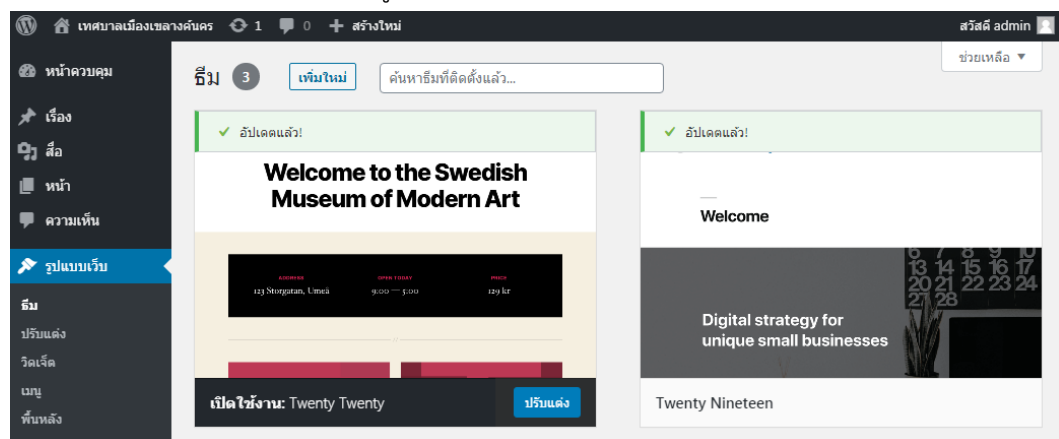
เทศบาลเมืองเขลางค์นคร 1 0 สร้างใหม่
สวัสดี admin
ช่วยเหลือ ▼
หน้าควบคุม
เรื่อง
สื่อ
หน้า
ความเห็น
รูปแบบเว็บ
ธีม
ปรับแต่ง
วิดเจ็ต
เมนู
พื้นหลัง
ธีม 3 เพิ่มใหม่ ค้นหาธีมที่ติดตั้งแล้ว...
✓ อัปเดตแล้ว!
Welcome to the Swedish Museum of Modern Art
ADDRESS OPEN TODAY PRICE
123 Storgatan, Umeå 9:00 — 5:00 129 kr
เปิดใช้งาน: Twenty Twenty
ปรับแต่ง
✓ อัปเดตแล้ว!
Welcome
Digital strategy for unique small businesses
6 7 8 9 10
13 14 15 16 17
20 21 22 23 24
27 28
Twenty Nineteen